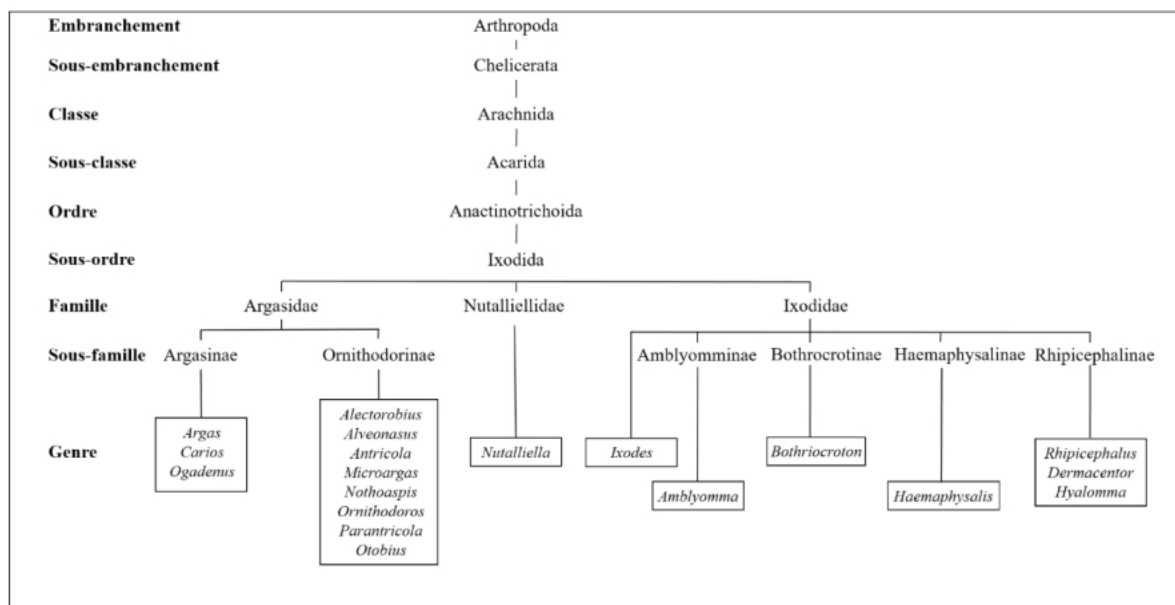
Embranchement Arthropoda

Sous-embranchement Chelicerata

Classe Arachnida

Sous-classe Acarida

Ordre Anactinotrichoida

Sous-ordre Ixodida

Famille Argasidae Nutalliellidae Ixodidae

Sous-famille Argasinae Ornithodorinae Amblyomminae Bothrocrotinae Haemaphysalinae Rhipicephalinae

Genre

Argas
Carios
Ogadenus

Alectorobius
Alveonasus
Antricola
Microargas
Nothoaspis
Ornithodoros
Parantricola
Otobius

Nutalliella

Ixodes

Amblyomma

Bothriocroton

Haemaphysalis

Rhipicephalus
Dermacentor
Hyalomma